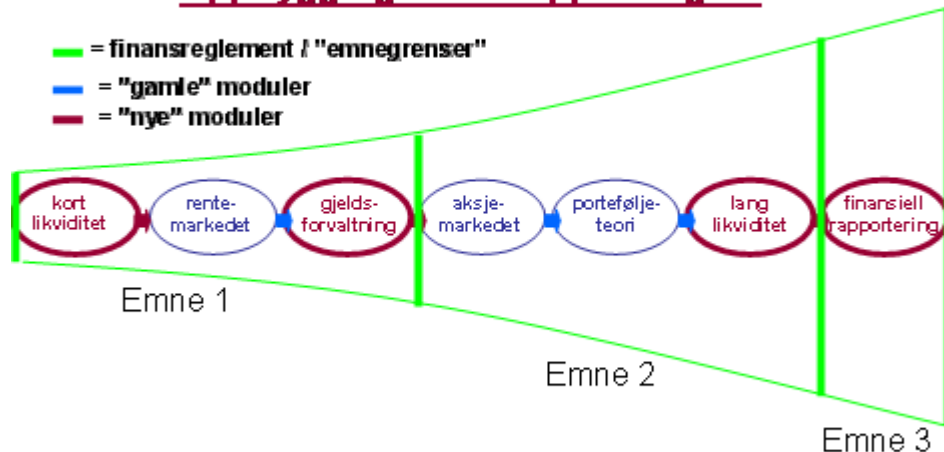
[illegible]

= finansreglement / "emnegrenser"

= "gamle" moduler

= "nye" moduler

kort likviditet

rentemarkedet

gjeldsforvaltning

aksjemarkedet

porteføljeteori

lang likviditet

finansiell rapportering

Emne 1

Emne 2

Emne 3